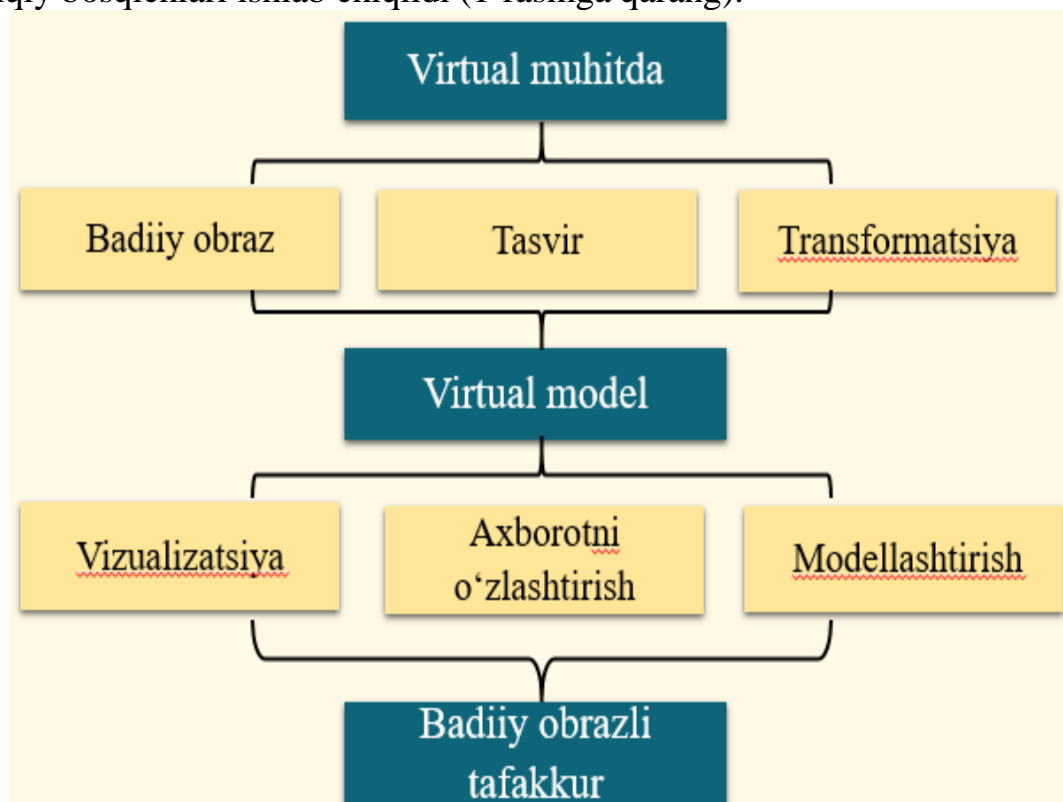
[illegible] bosqichlari ishlab chiqildi (1-rasmga qarang).

Virtual muhitda

Badiiy obraz

Tasvir

Transformatsiya

Virtual model

Vizualizatsiya

Axborotni o‘zlashtirish

Modellashtirish

Badiiy obrazli tafakkur